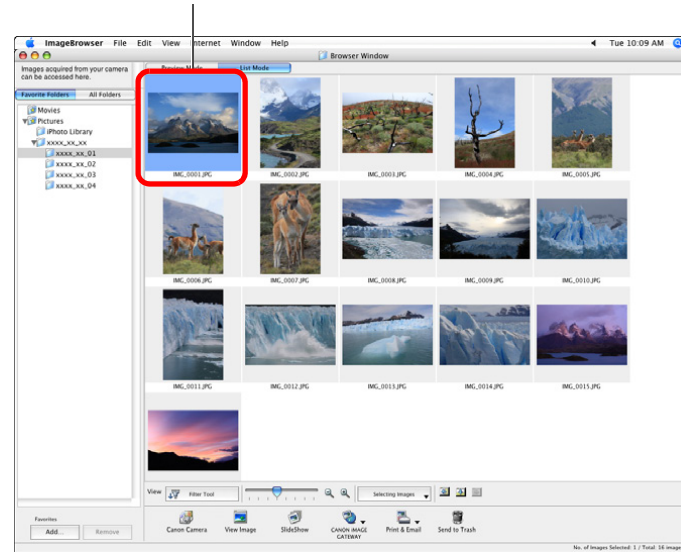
ImageBrowser File Edit View Internet Window Help
Tue 10:09 AM
Browser Window
Images acquired from your camera can be accessed here.
Preview Mode List Mode
Favorite Folders All Folders
Movies
Pictures
iPhoto Library
xxxx_xx_xx
xxxx_xx_01
xxxx_xx_02
xxxx_xx_03
xxxx_xx_04
IMG_0001.JPG
IMG_0002.JPG
IMG_0003.JPG
IMG_0004.JPG
IMG_0005.JPG
IMG_0006.JPG
IMG_0007.JPG
IMG_0008.JPG
IMG_0009.JPG
IMG_0010.JPG
IMG_0011.JPG
IMG_0012.JPG
IMG_0013.JPG
IMG_0014.JPG
IMG_0015.JPG
View Filter Tool
Selecting Images
Favorites
Add... Remove
Canon Camera View Image SlideShow CANON IMAGE GATEWAY Print & Email Send to Trash
No. of Images Selected: 1 / Total: 16 image